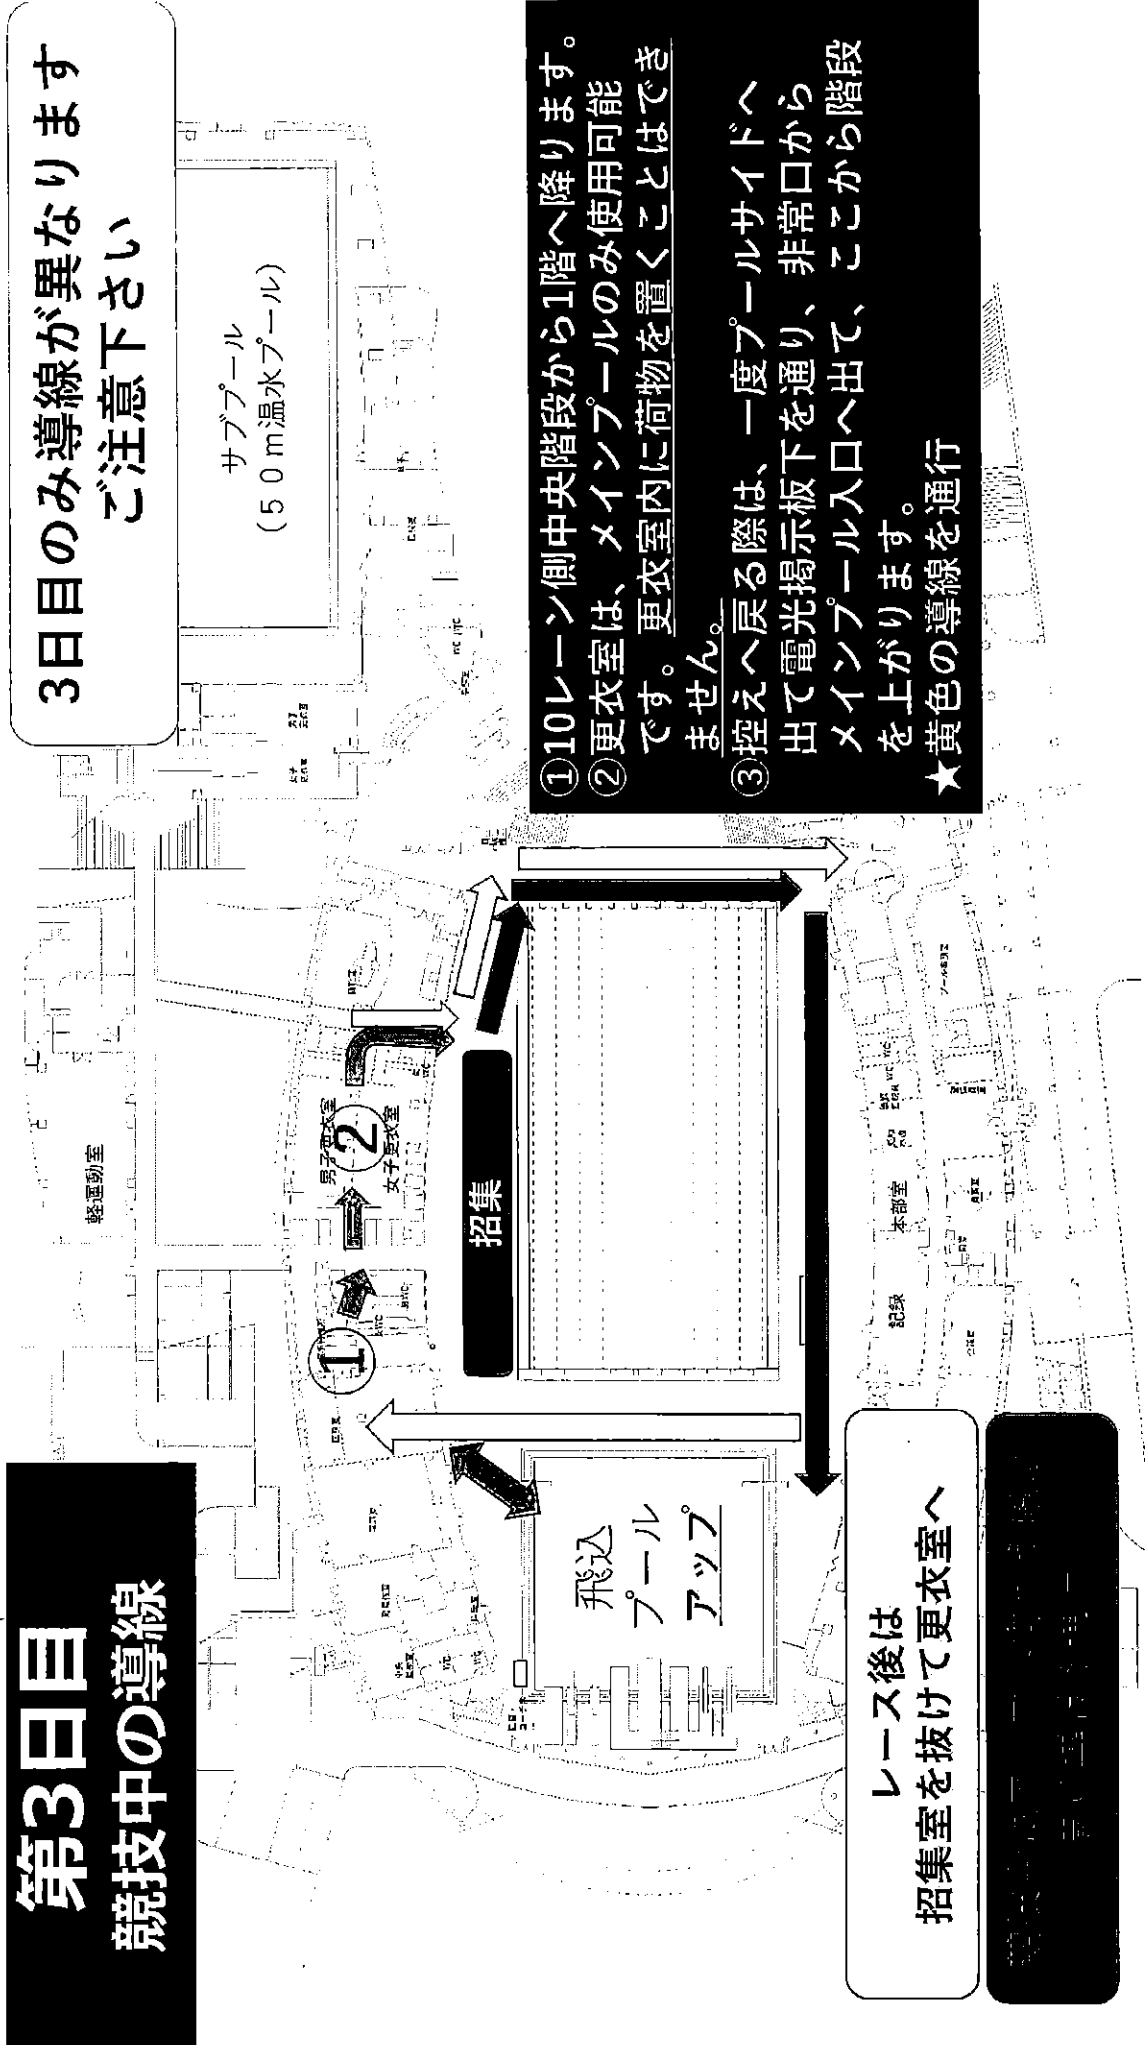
第3日目
競技中の導線

3日目のみ導線が異なります
ご注意下さい

サブプール
（５０ｍ温水プール）

軽運動室

①10レーン側中央階段から1階へ降ります。
②更衣室は、メインプールのみ使用可能です。更衣室内に荷物を置くことはできません。
③控えへ戻る際は、一度プールサイドへ出て電光掲示板下を通り、非常口からメインプール入口へ出て、ここから階段を上がります。
★黄色の導線を通行

男子更衣室
女子更衣室

招集

飛込
プール
アップ

本部室
記録

レース後は
招集室を抜けて更衣室へ

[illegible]